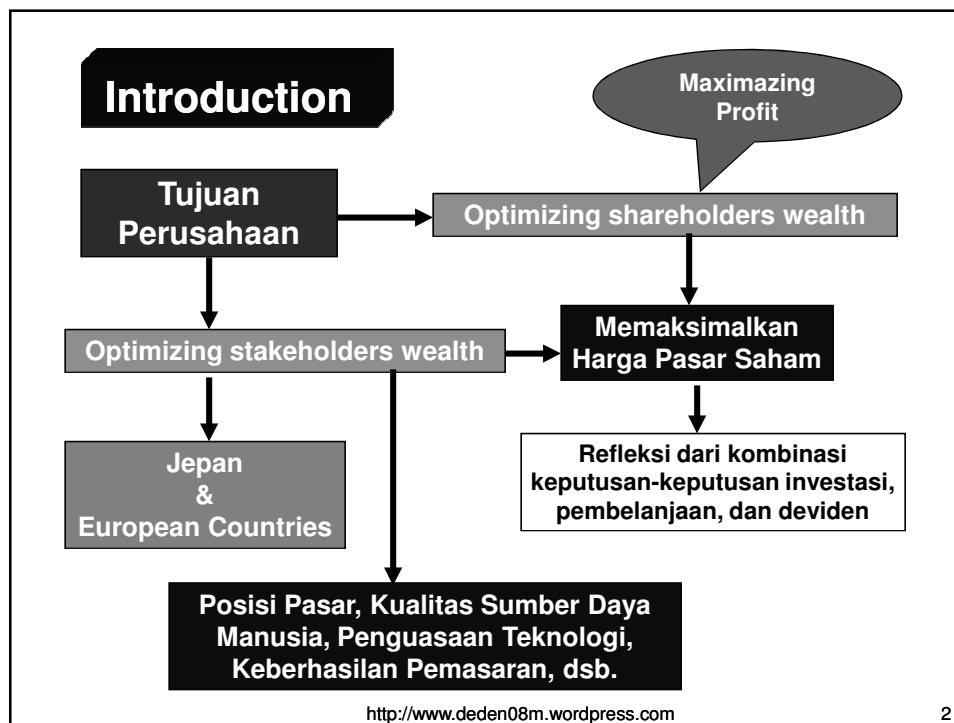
Introduction

Maximazing Profit

Tujuan Perusahaan

Optimizing shareholders wealth

Memaksimalkan Harga Pasar Saham

Optimizing stakeholders wealth

Refleksi dari kombinasi keputusan-keputusan investasi, pembelanjaan, dan deviden

Jepan & European Countries

Posisi Pasar, Kualitas Sumber Daya Manusia, Penguasaan Teknologi, Keberhasilan Pemasaran, dsb.

http://www.deden08m.wordpress.com

2